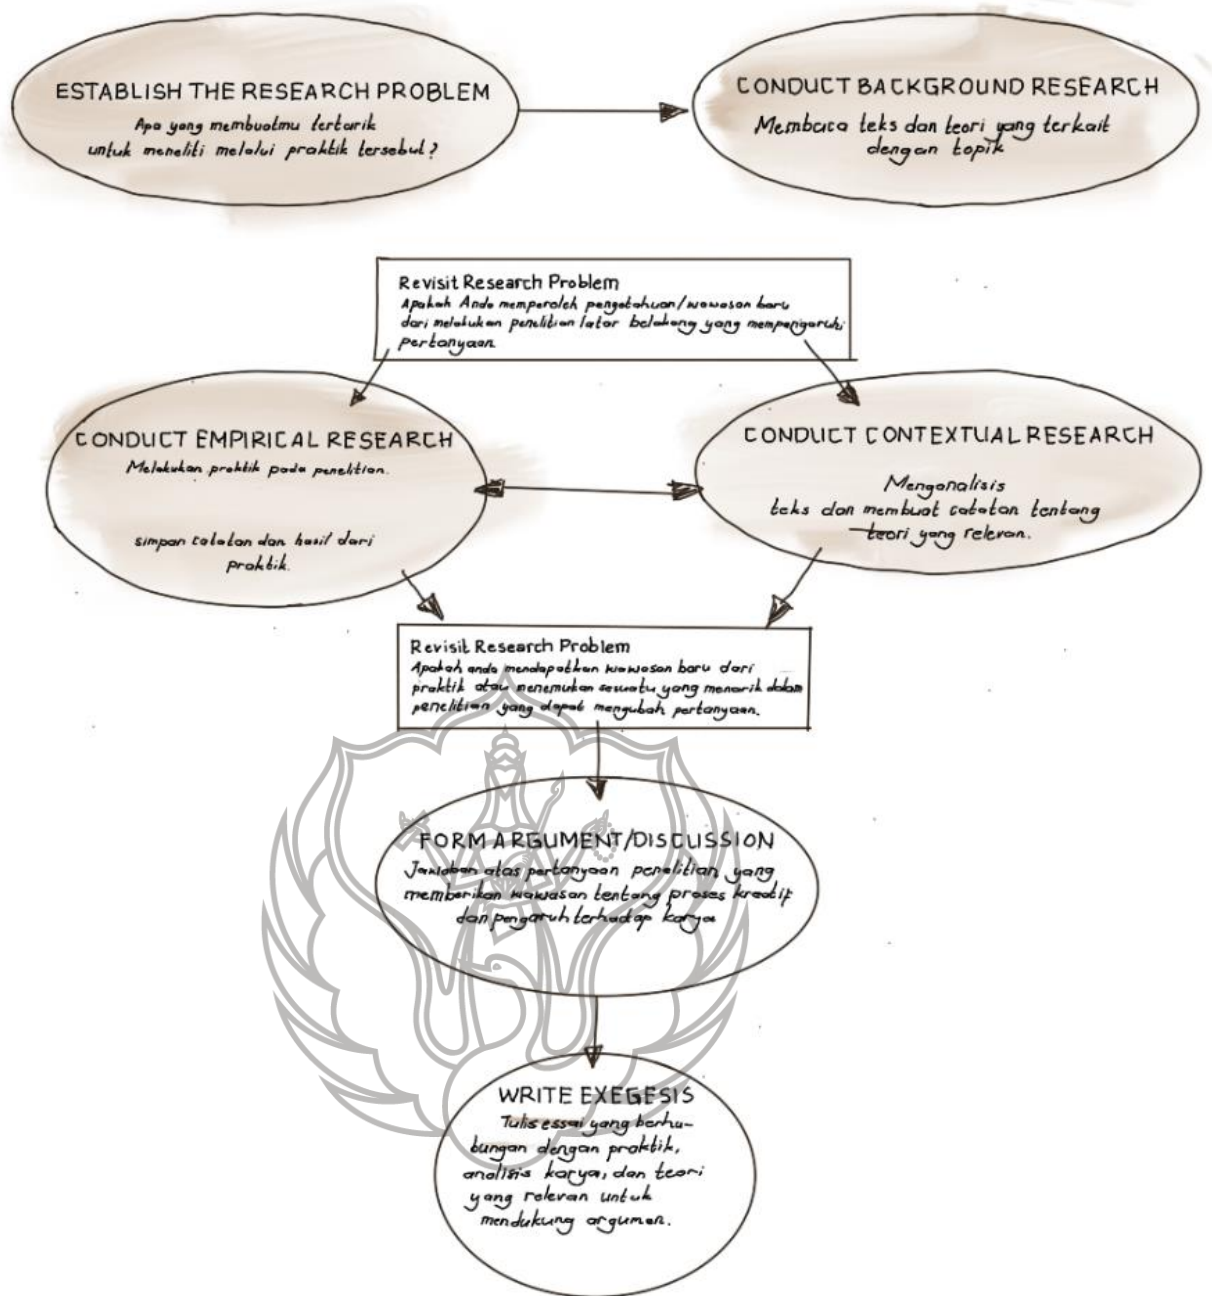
ESTABLISH THE RESEARCH PROBLEM
Apa yang membuatmu tertarik untuk meneliti melalui praktik tersebut?

CONDUCT BACKGROUND RESEARCH
Membaca teks dan teori yang terkait dengan topik

Revisit Research Problem
Apakah Anda memperoleh pengetahuan/wawasan baru dari melakukan penelitian latar belakang yang mempengaruhi pertanyaan.

CONDUCT EMPIRICAL RESEARCH
Melakukan praktik pada penelitian.

simpan catatan dan hasil dari praktik.

CONDUCT CONTEXTUAL RESEARCH
Menganalisis teks dan membuat catatan tentang teori yang relevan.

Revisit Research Problem
Apakah anda mendapatkan wawasan baru dari praktik atau menemukan sesuatu yang menarik dalam penelitian yang dapat mengubah pertanyaan.

FORM ARGUMENT/DISCUSSION
Jawaban atas pertanyaan penelitian yang memberikan wawasan tentang proses kreatif dan pengaruh terhadap karya

WRITE EXEGESIS
Tulis essai yang berhubungan dengan praktik, analisis karya, dan teori yang relevan untuk mendukung argumen.